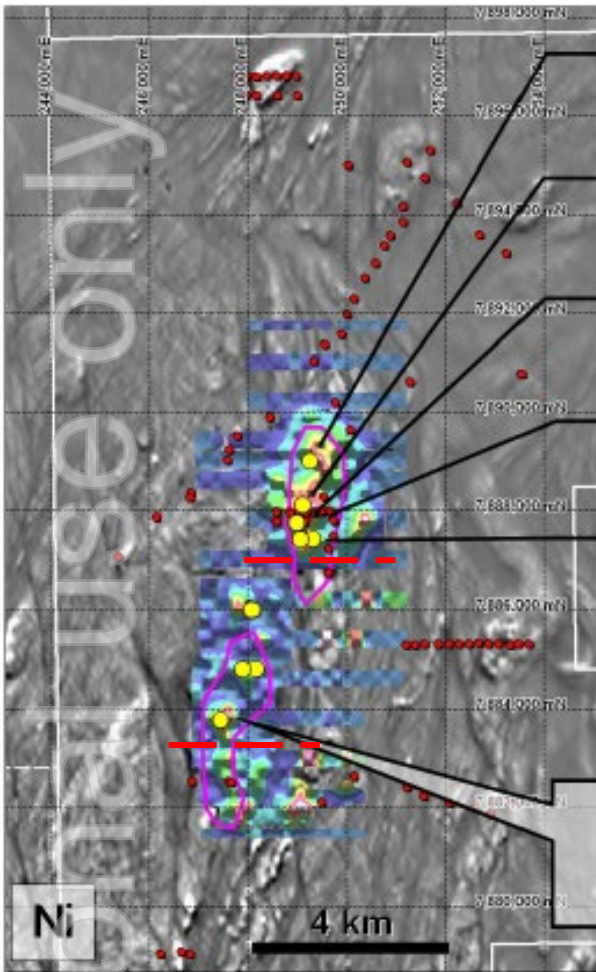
personal use only

7 898 000 mN
7 896 000 mN
7 894 000 mN
7 892 000 mN
7 890 000 mN
7 888 000 mN
7 886 000 mN
7 884 000 mN
7 882 000 mN
7 880 000 mN

244 000 mE
246 000 mE
248 000 mE
250 000 mE
252 000 mE
254 000 mE

Ni
4 km